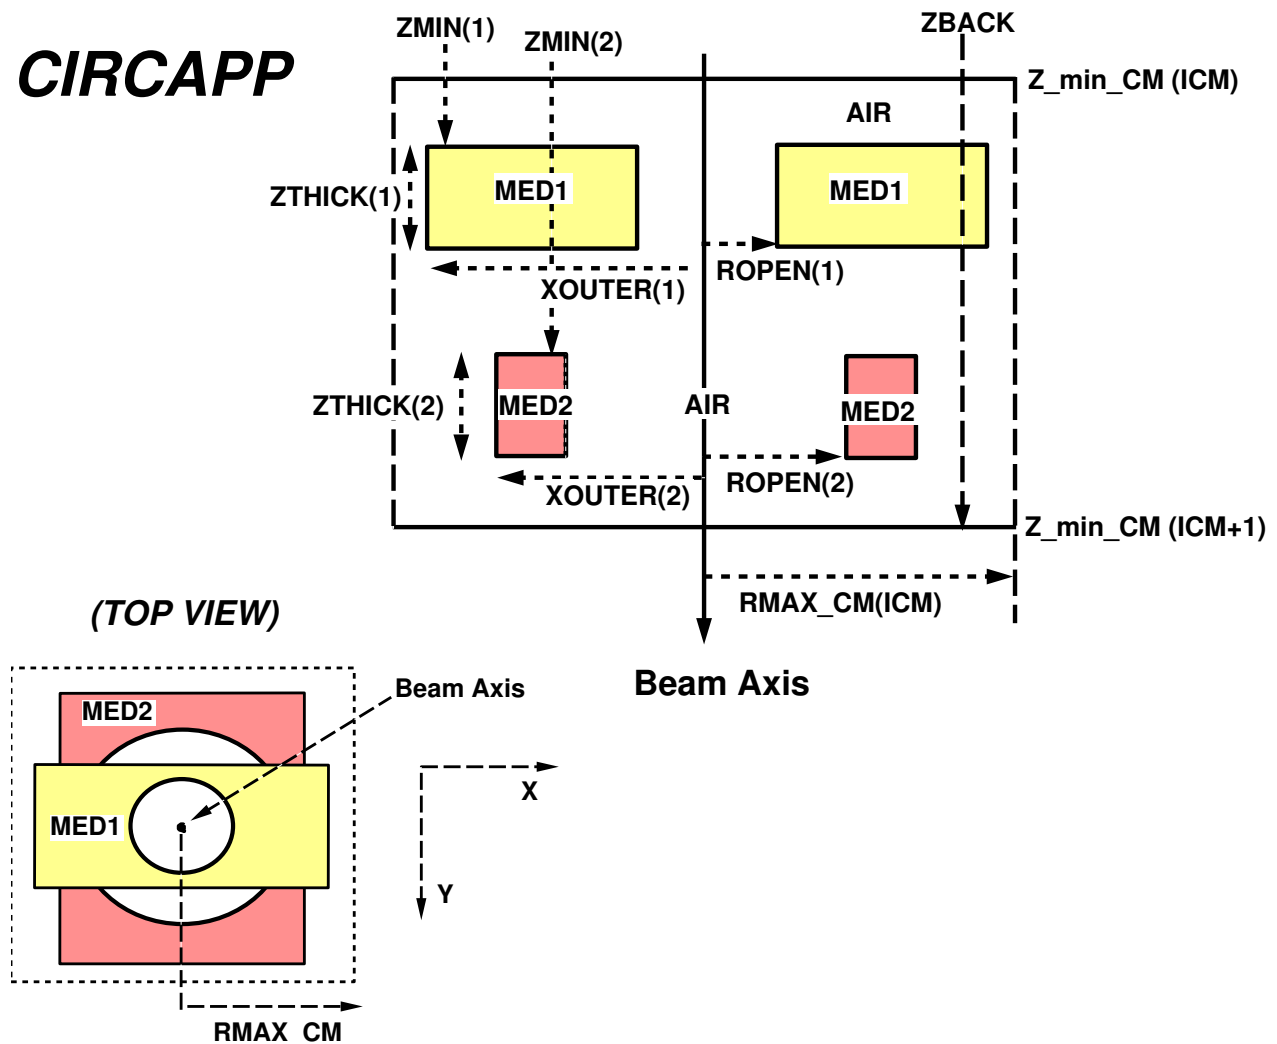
CIRCAPP

ZMIN(1)
ZMIN(2)
ZBACK
Z_min_CM (ICM)
AIR
ZTHICK(1)
MED1
MED1
ROPEN(1)
XOUTER(1)
ZTHICK(2)
MED2
AIR
MED2
ROPEN(2)
XOUTER(2)
Z_min_CM (ICM+1)
RMAX_CM(ICM)

(TOP VIEW)

Beam Axis

MED2
Beam Axis
MED1
X
Y
RMAX CM